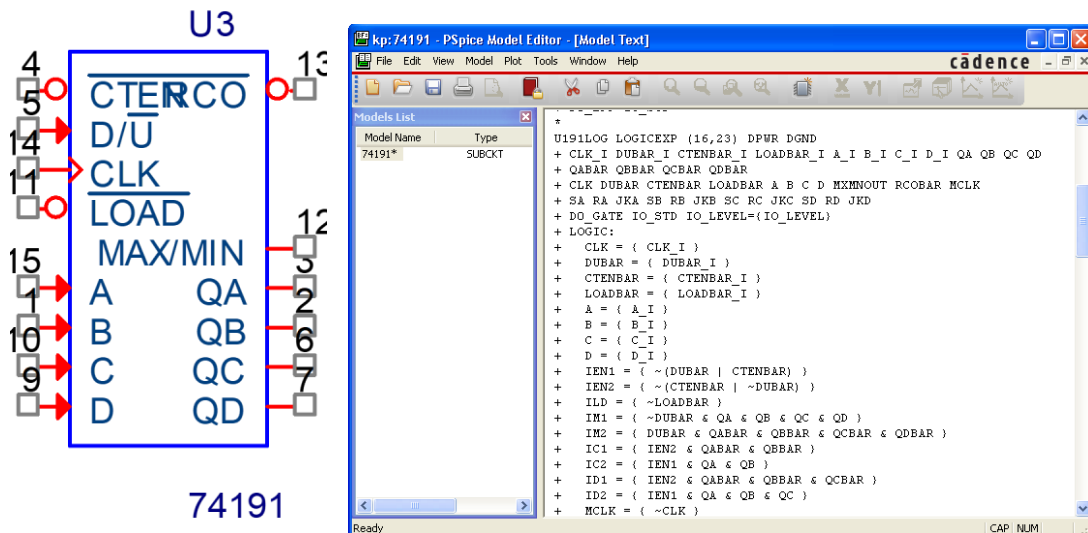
U3

4
5
14
11
15
1
10
9

13
12
3
2
6
7

CTEN
RCO
D/U
CLK
LOAD
MAX/MIN
A
QA
B
QB
C
QC
D
QD

74191

kp:74191 - PSpice Model Editor - [Model Text]

File Edit View Model Plot Tools Window Help

cādence

Models List

| Model Name | Type |
|---|---|
| 74191* | SUBCKT |

*
U191LOG LOGICEXP (16,23) DPWR DGND
+ CLK_I DUBAR_I CTENBAR_I LOADBAR_I A_I B_I C_I D_I QA QB QC QD
+ QABAR QBBAR QCBAR QDBAR
+ CLK DUBAR CTENBAR LOADBAR A B C D MXMNOUT RCOBAR MCLK
+ SA RA JKA SB RB JKB SC RC JKC SD RD JKD
+ D0_GATE IO_STD IO_LEVEL={IO_LEVEL}
+ LOGIC:
+ CLK = { CLK_I }
+ DUBAR = { DUBAR_I }
+ CTENBAR = { CTENBAR_I }
+ LOADBAR = { LOADBAR_I }
+ A = { A_I }
+ B = { B_I }
+ C = { C_I }
+ D = { D_I }
+ IEN1 = { ~(DUBAR | CTENBAR) }
+ IEN2 = { ~(CTENBAR | ~DUBAR) }
+ ILD = { ~LOADBAR }
+ IM1 = { ~DUBAR & QA & QB & QC & QD }
+ IM2 = { DUBAR & QABAR & QBBAR & QCBAR & QDBAR }
+ IC1 = { IEN2 & QABAR & QBBAR }
+ IC2 = { IEN1 & QA & QB }
+ ID1 = { IEN2 & QABAR & QBBAR & QCBAR }
+ ID2 = { IEN1 & QA & QB & QC }
+ MCLK = { ~CLK }

Ready
CAP NUM